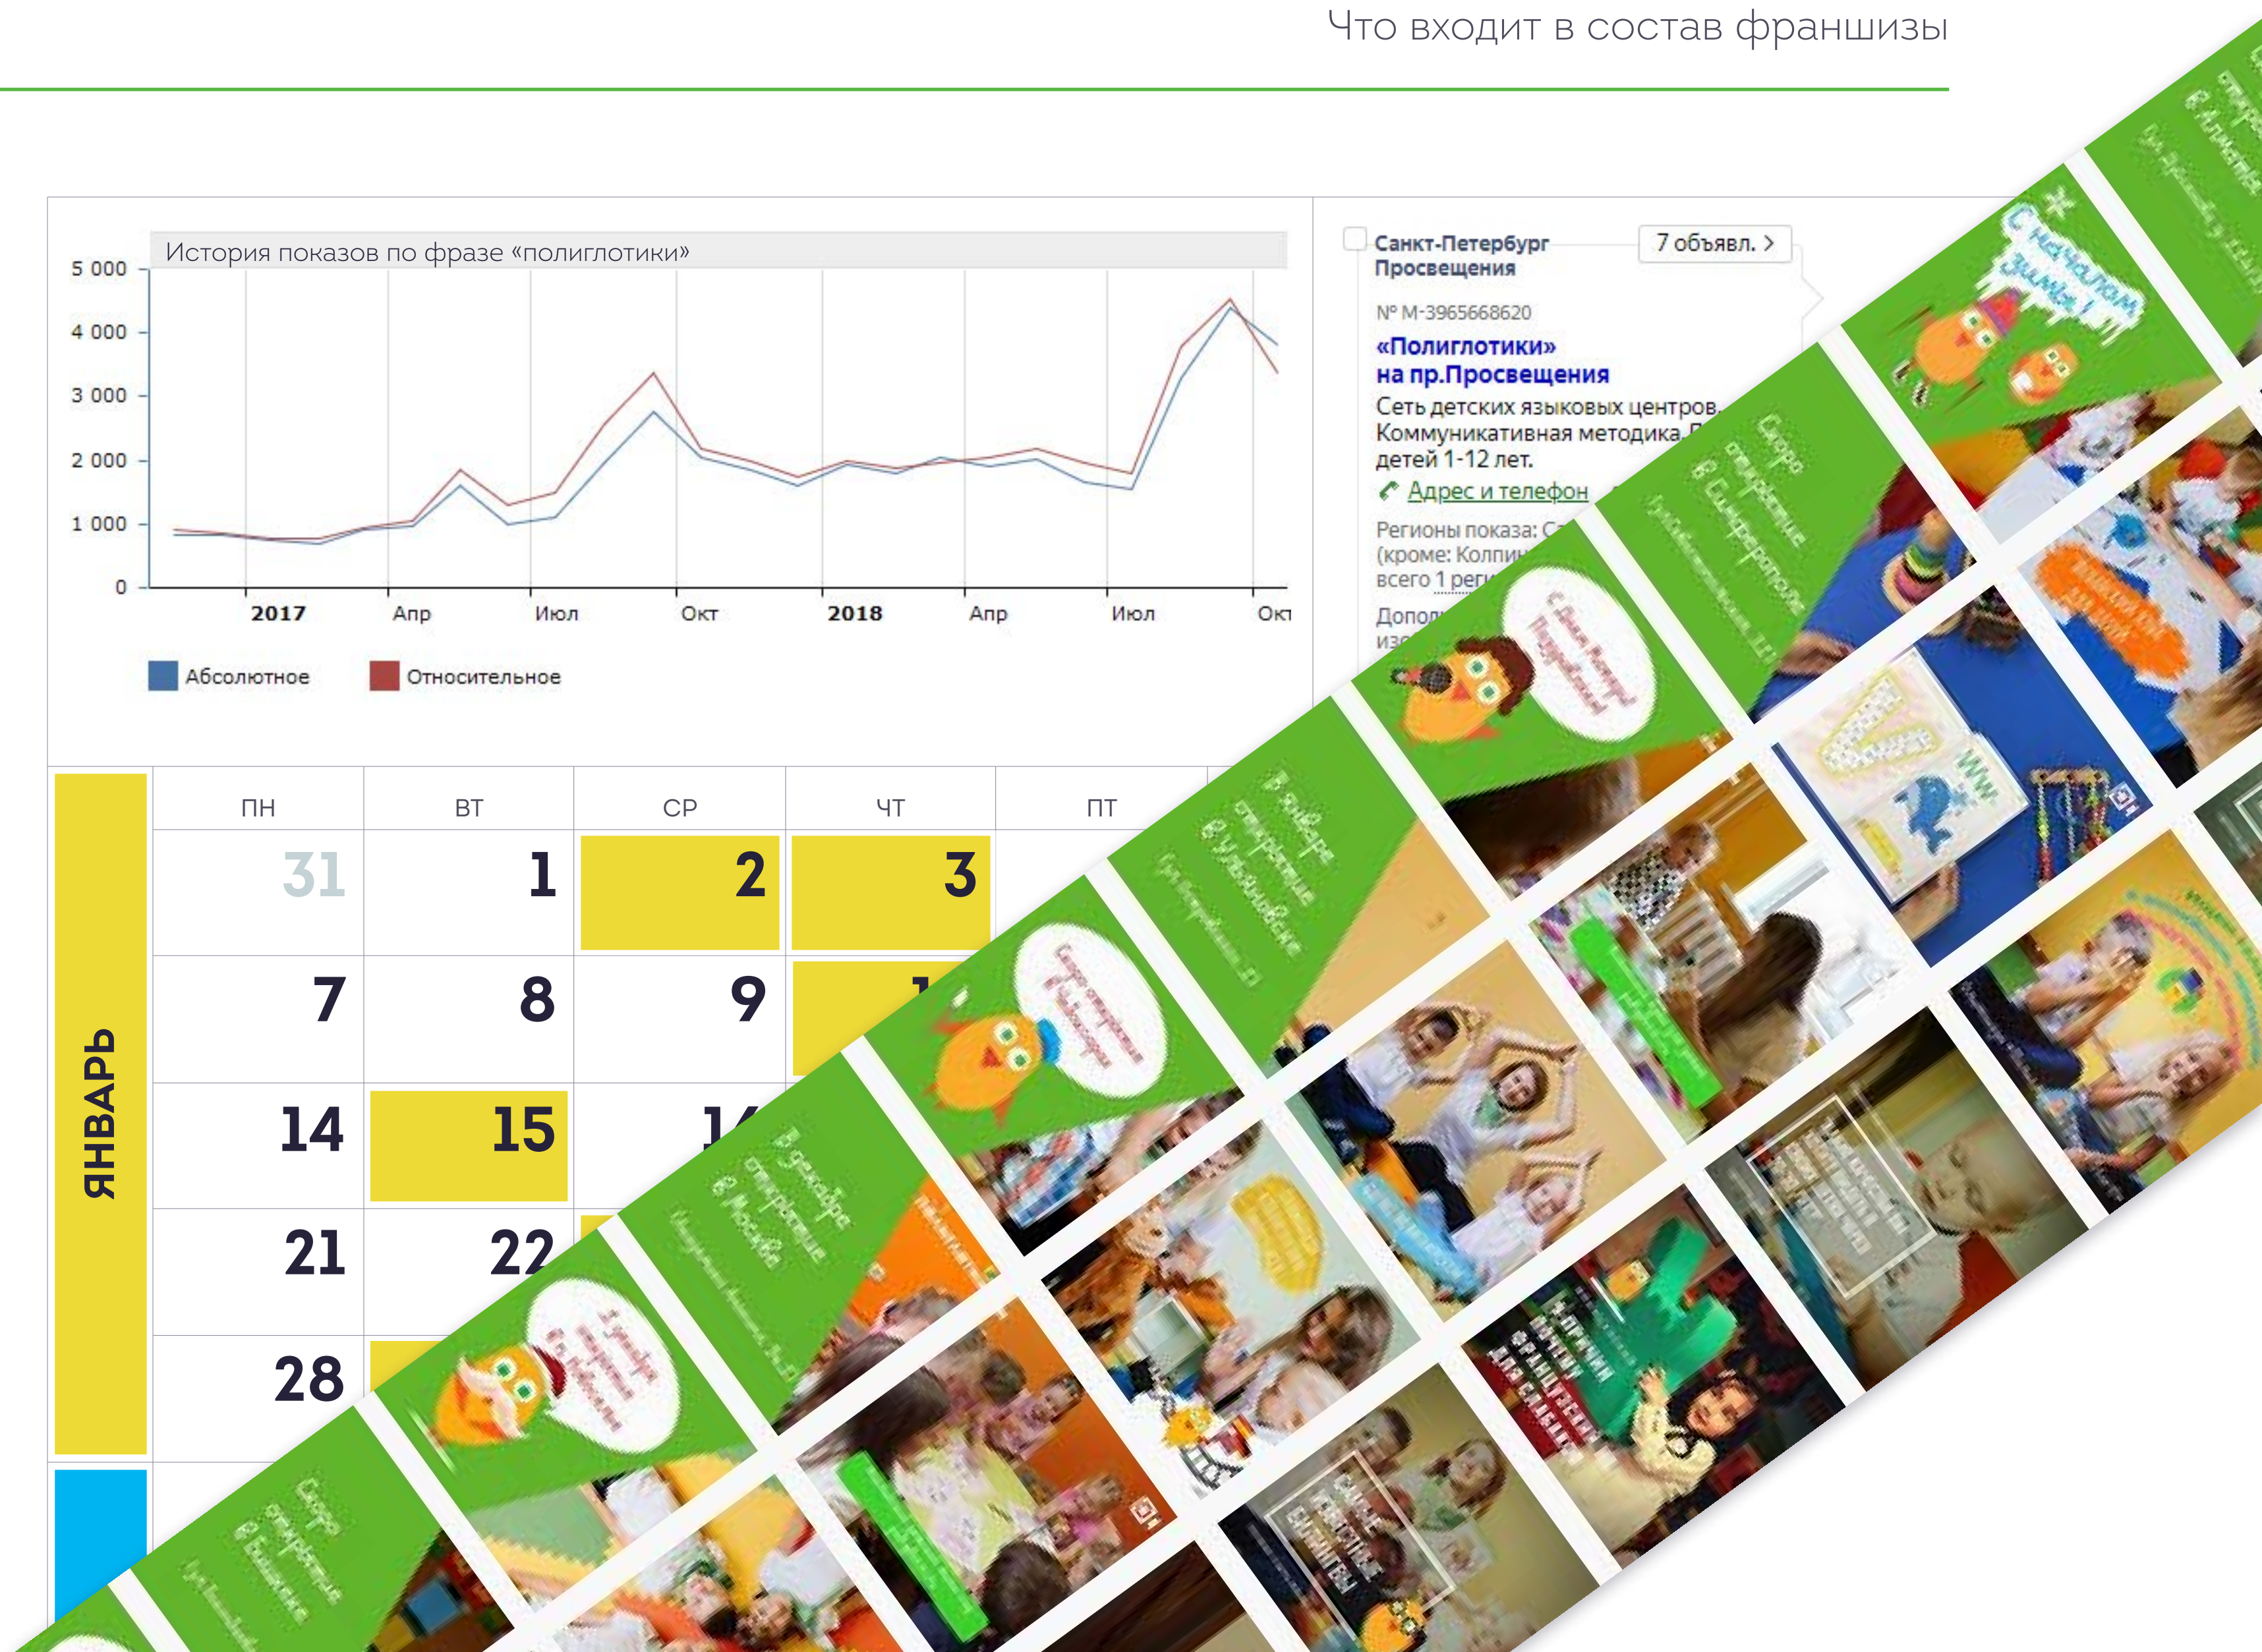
Что входит в состав франшизы

История показов по фразе «полиглотики»

5 000
4 000
3 000
2 000
1 000
0

2017 Апр Июл Окт 2018 Апр Июл Окт

Абсолютное Относительное

Санкт-Петербург Просвещения

7 объявл. >

№ М-3965668620

«Полиглотики» на пр.Просвещения

Сеть детских языковых центров. Коммуникативная методика. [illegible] детей 1-12 лет.

Адрес и телефон

Регионы показа: С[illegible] (кроме: Колпин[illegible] всего 1 реги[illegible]

Допол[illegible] изо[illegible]

ПН ВТ СР ЧТ ПТ

ЯНВАРЬ

| 31 | 1 | 2 | 3 |
|---|---|---|---|
| 7 | 8 | 9 | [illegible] |
| 14 | 15 | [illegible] | |
| 21 | 22 | | |
| 28 | | | |

С началом зимы!